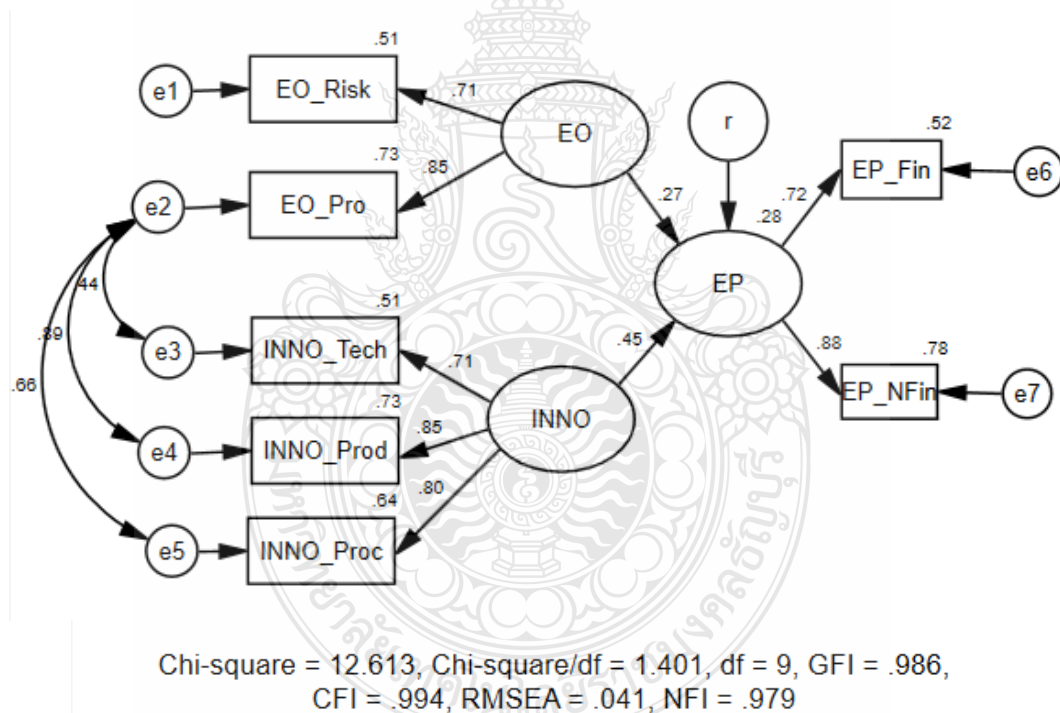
.51
e1
EO_Risk
.71
EO
r
.52
.73
.85
.27
.72
EP_Fin
e6
e2
EO_Pro
.28
.44
EP
.51
.39
e3
INNO_Tech
.71
.45
.88
.78
.66
.73
INNO
EP_NFin
e7
.85
e4
INNO_Prod
.80
.64
e5
INNO_Proc

Chi-square = 12.613, Chi-square/df = 1.401, df = 9, GFI = .986, CFI = .994, RMSEA = .041, NFI = .979